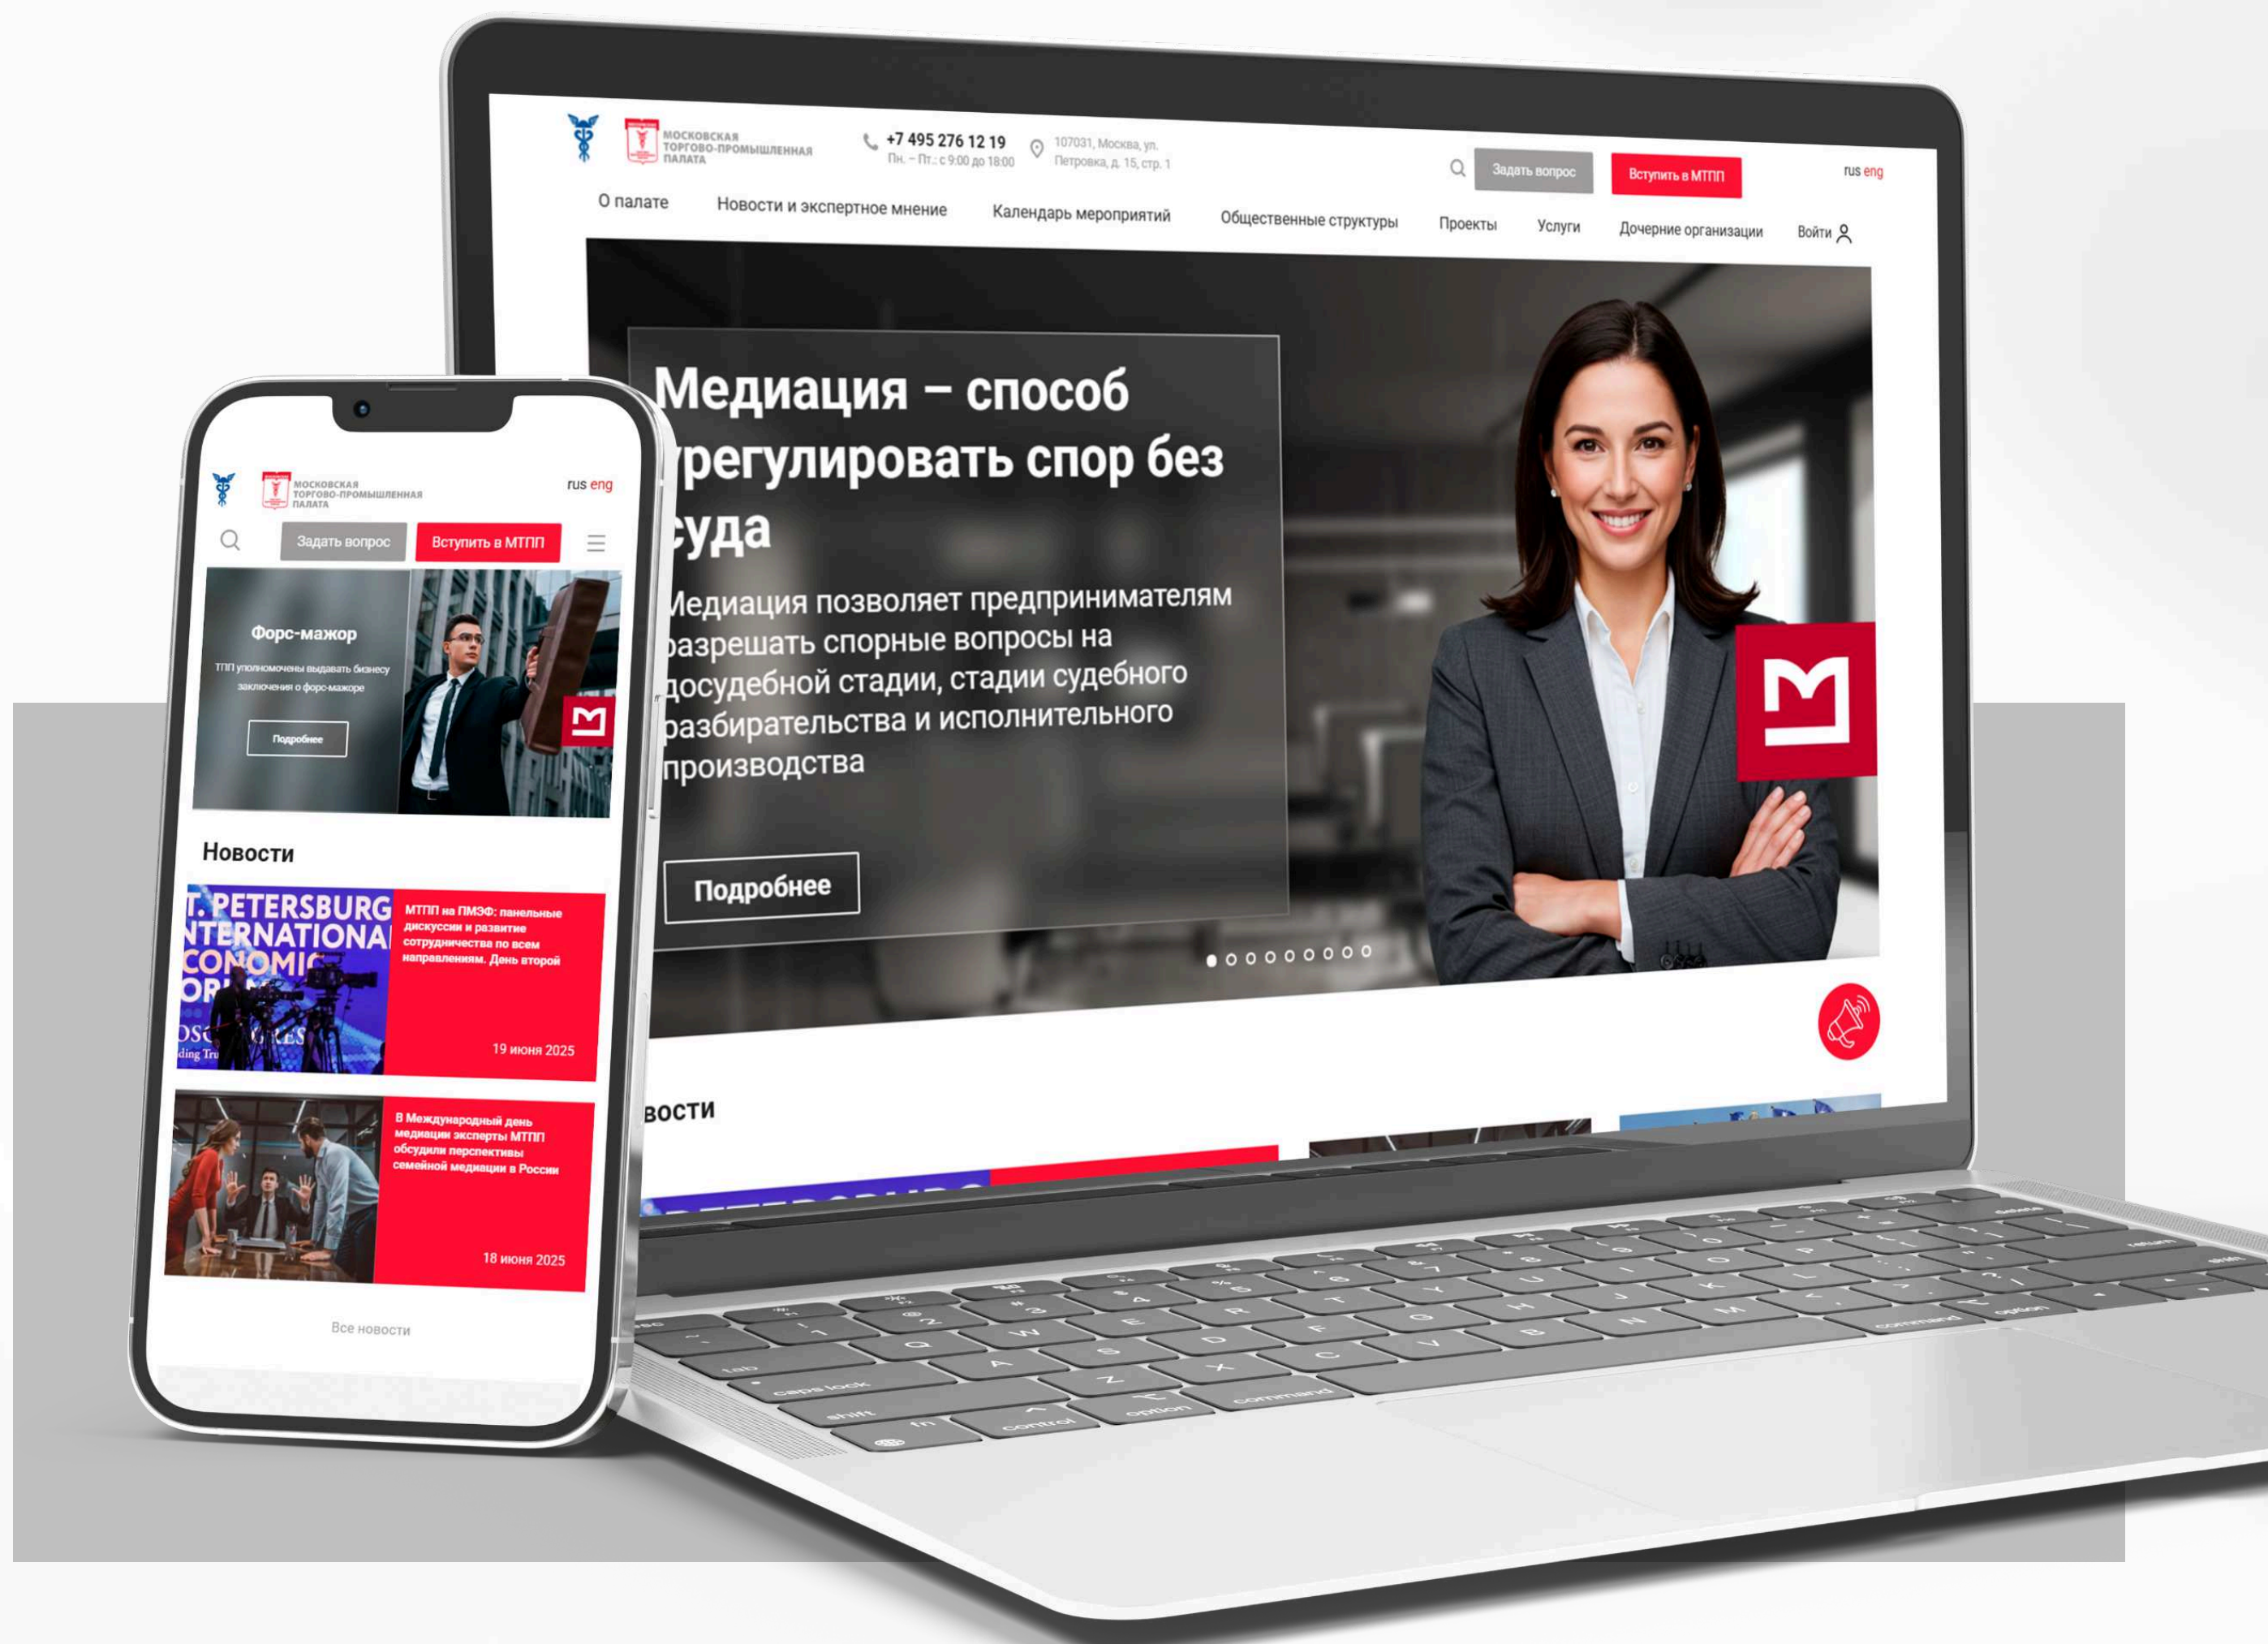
МОСКОВСКАЯ ТОРГОВО-ПРОМЫШЛЕННАЯ ПАЛАТА

+7 495 276 12 19
Пн. – Пт.: с 9:00 до 18:00

107031, Москва, ул. Петровка, д. 15, стр. 1

Задать вопрос
Вступить в МТПП
rus eng

О палате
Новости и экспертное мнение
Календарь мероприятий
Общественные структуры
Проекты
Услуги
Дочерние организации
Войти

Медиация – способ урегулировать спор без суда

Медиация позволяет предпринимателям разрешать спорные вопросы на досудебной стадии, стадии судебного разбирательства и исполнительного производства

Подробнее

вости

МОСКОВСКАЯ ТОРГОВО-ПРОМЫШЛЕННАЯ ПАЛАТА
rus eng
Задать вопрос
Вступить в МТПП

Форс-мажор
ТПП уполномочены выдавать бизнесу заключения о форс-мажоре
Подробнее

Новости

МТПП на ПМЭФ: панельные дискуссии и развитие сотрудничества по всем направлениям. День второй
19 июня 2025

В Международный день медиации эксперты МТПП обсудили перспективы семейной медиации в России
18 июня 2025

Все новости